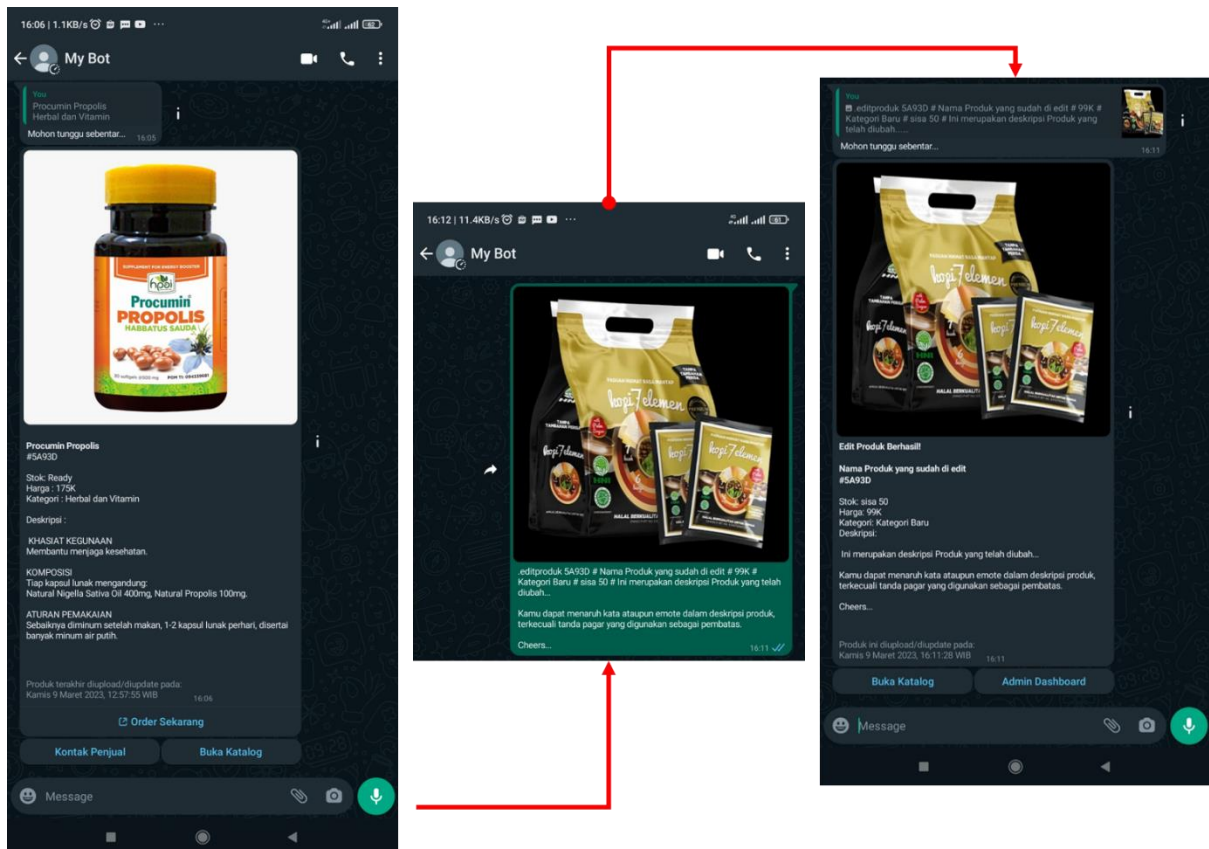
16:06 | 1.1KB/s

My Bot

You
Procumin Propolis
Herbal dan Vitamin

Mohon tunggu sebentar... 16:05

SUPPLEMENT FOR ENERGY BOOSTER
hpai
Procumin
PROPOLIS
HABBATUS SAUDA

Procumin Propolis
#5A93D

Stok: Ready
Harga : 175K
Kategori : Herbal dan Vitamin

Deskripsi :

KHASIAT KEGUNAAN
Membantu menjaga kesehatan.

KOMPOSISI
Tiap kapsul lunak mengandung:
Natural Nigella Sativa Oil 400mg, Natural Propolis 100mg.

ATURAN PEMAKAIAN
Sebaiknya diminum setelah makan, 1-2 kapsul lunak perhari, disertai banyak minum air putih.

Produk terakhir diupload/diupdate pada:
Kamis 9 Maret 2023, 12:57:55 WIB 16:06

Order Sekarang

Kontak Penjual
Buka Katalog

Message

16:12 | 11.4KB/s

My Bot

kopi 7 elemen
HALAL BERKUALITAS

.editproduk 5A93D # Nama Produk yang sudah di edit # 99K # Kategori Baru # sisa 50 # Ini merupakan deskripsi Produk yang telah diubah...

Kamu dapat menaruh kata ataupun emote dalam deskripsi produk, terkecuali tanda pagar yang digunakan sebagai pembatas.

Cheers... 16:11

You
.editproduk 5A93D # Nama Produk yang sudah di edit # 99K # Kategori Baru # sisa 50 # Ini merupakan deskripsi Produk yang telah diubah......

Mohon tunggu sebentar... 16:11

kopi 7 elemen
HALAL BERKUALITAS

Edit Produk Berhasil!

Nama Produk yang sudah di edit
#5A93D

Stok: sisa 50
Harga: 99K
Kategori: Kategori Baru
Deskripsi:

Ini merupakan deskripsi Produk yang telah diubah...

Kamu dapat menaruh kata ataupun emote dalam deskripsi produk, terkecuali tanda pagar yang digunakan sebagai pembatas.

Cheers...

Produk ini diupload/diupdate pada:
Kamis 9 Maret 2023, 16:11:28 WIB 16:11

Buka Katalog
Admin Dashboard

Message